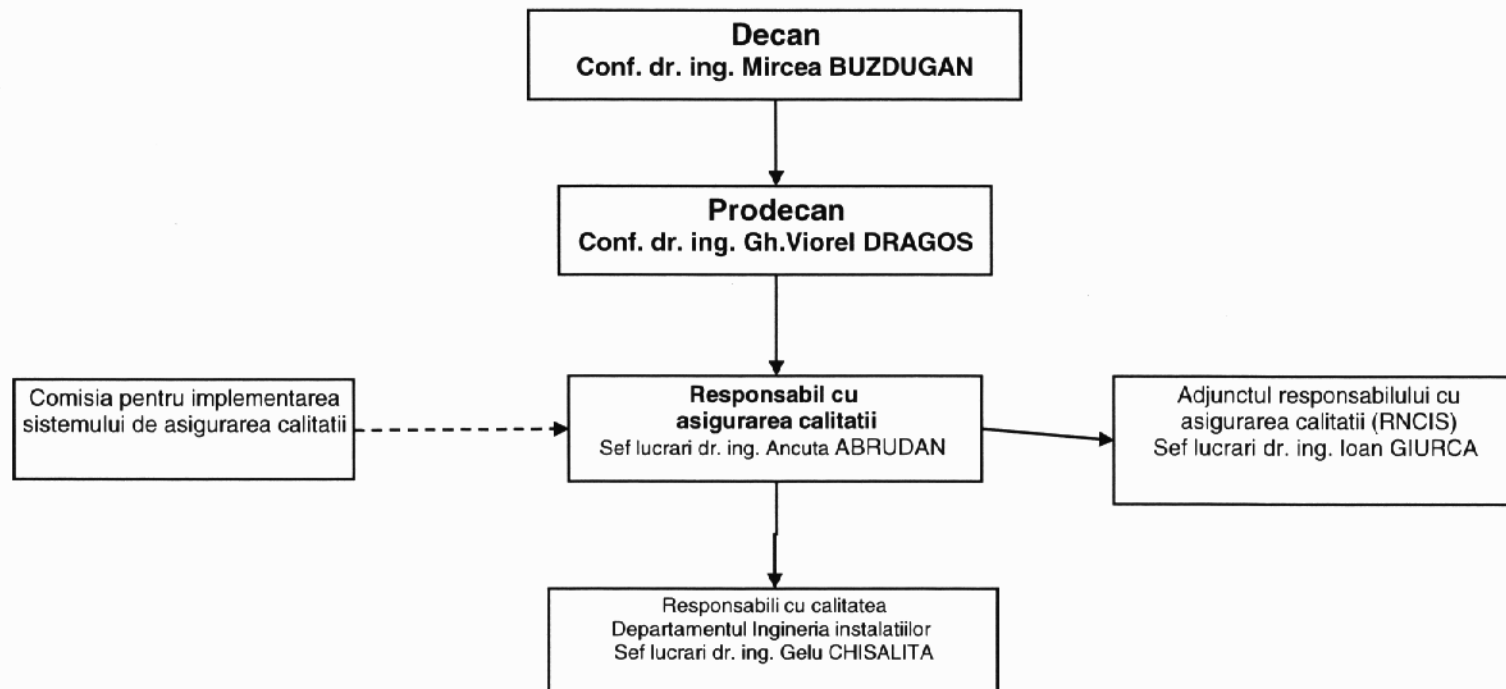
Decan
Conf. dr. ing. Mircea BUZDUGAN

Prodecan
Conf. dr. ing. Gh.Viorel DRAGOS

Comisia pentru implementarea sistemului de asigurarea calitatii

Responsabil cu asigurarea calitatii
Sef lucrari dr. ing. Ancuta ABRUDAN

Adjunctul responsabilului cu asigurarea calitatii (RNCIS)
Sef lucrari dr. ing. Ioan GIURCA

Responsabili cu calitatea
Departamentul Ingineria instalatiilor
Sef lucrari dr. ing. Gelu CHISALITA